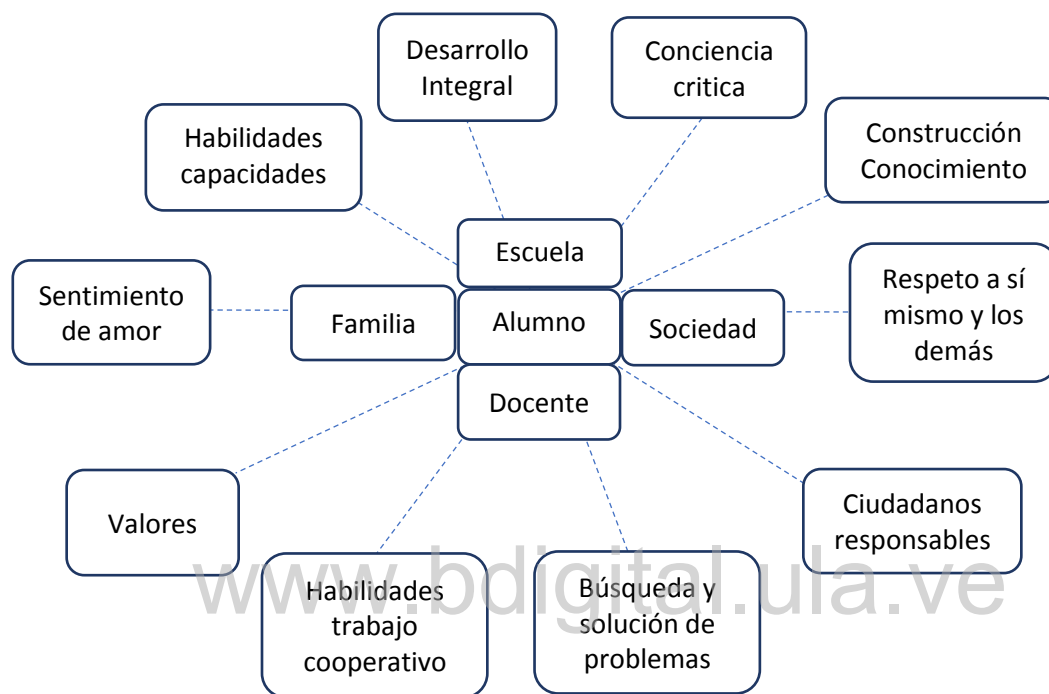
Desarrollo Integral

Conciencia critica

Habilidades capacidades

Construcción Conocimiento

Escuela

Sentimiento de amor

Familia

Alumno

Sociedad

Respeto a sí mismo y los demás

Docente

Valores

Ciudadanos responsables

Habilidades trabajo cooperativo

Búsqueda y solución de problemas

www.bdigital.ula.ve